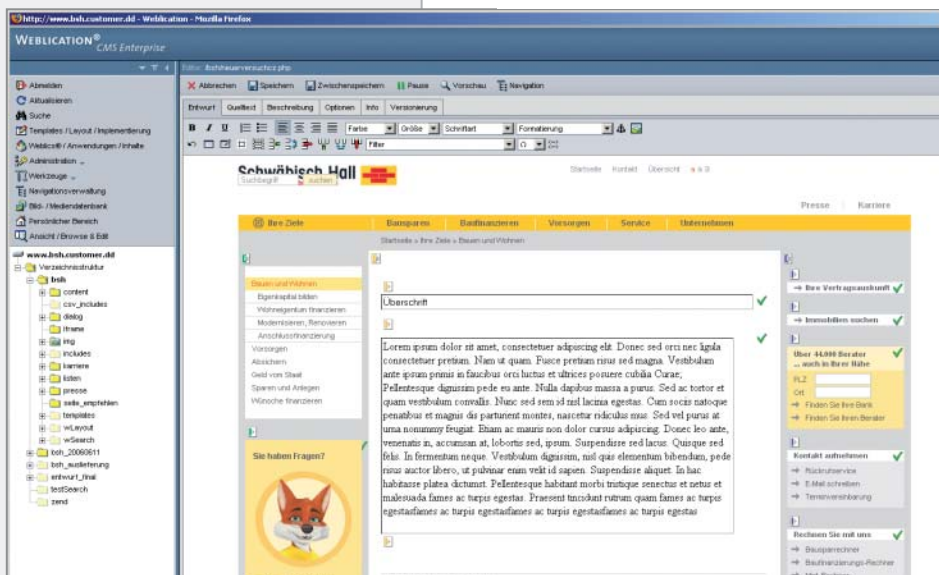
http://www.bsh.customer.dd - Weblication - Mozilla Firefox

WEBLICATION® CMS Enterprise

Abmelden
Aktualisieren
Suche
Templates / Layout / Implementierung
Weblics® / Anwendungen / Inhalte
Administration
Werkzeuge
Navigationsverwaltung
Bild- / Mediendatenbank
Persönlicher Bereich
Ansicht / Browse & Edit

www.bsh.customer.dd
Verzeichnisstruktur
bsh
content
csv_includes
dialog
iframe
img
includes
karriere
listen
presse
seite_empfehlen
templates
wLayout
wSearch
bsh_20060611
bsh_auslieferung
entwurf_final
testSearch
zend

Edit: bsh/neuerversuch.php

Abbrechen | Speichern | Zwischenspeichern | Pause | Vorschau | Navigation

Entwurf | Quelltext | Beschreibung | Optionen | Info | Versionierung

Farbe | Größe | Schriftart | Formatierung

Filter

Schwäbisch Hall
Suchbegriff suchen
Startseite Kontakt Übersicht

Presse Karriere

Ihre Ziele | Bausparen | Baufinanzieren | Vorsorgen | Service | Unternehmen

Startseite » Ihre Ziele » Bauen und Wohnen

Bauen und Wohnen
Eigenkapital bilden
Wohneigentum finanzieren
Modernisieren, Renovieren
Anschlussfinanzierung
Vorsorgen
Absichern
Geld vom Staat
Sparen und Anlegen
Wünsche finanzieren

Sie haben Fragen?

Überschrift

Lorem ipsum dolor sit amet, consectetuer adipiscing elit. Donec sed orci nec ligula consectetuer pretium. Nam ut quam. Fusce pretium risus sed magna. Vestibulum ante ipsum primis in faucibus orci luctus et ultrices posuere cubilia Curae; Pellentesque dignissim pede eu ante. Nulla dapibus massa a purus. Sed ac tortor et quam vestibulum convallis. Nunc sed sem id nisl lacinia egestas. Cum sociis natoque penatibus et magnis dis parturient montes, nascetur ridiculus mus. Sed vel purus at urna nonummy feugiat. Etiam ac mauris non dolor cursus adipiscing. Donec leo ante, venenatis in, accumsan at, lobortis sed, ipsum. Suspendisse sed lacus. Quisque sed felis. In fermentum neque. Vestibulum dignissim, nisl quis elementum bibendum, pede risus auctor libero, ut pulvinar enim velit id sapien. Suspendisse aliquet. In hac habitasse platea dictumst. Pellentesque habitant morbi tristique senectus et netus et malesuada fames ac turpis egestas. Praesent tincidunt rutrum quam fames ac turpis egestasfames ac turpis egestasfames ac turpis egestasfames ac turpis egestas

Ihre Vertragsauskunft
Immobilien suchen
Über 44.000 Berater ... auch in Ihrer Nähe
PLZ
Ort
Finden Sie Ihre Bank
Finden Sie Ihren Berater
Kontakt aufnehmen
Rückrufservice
E-Mail schreiben
Terminvereinbarung
Rechnen Sie mit uns
Bausparrechner
Baufinanzierungs-Rechner